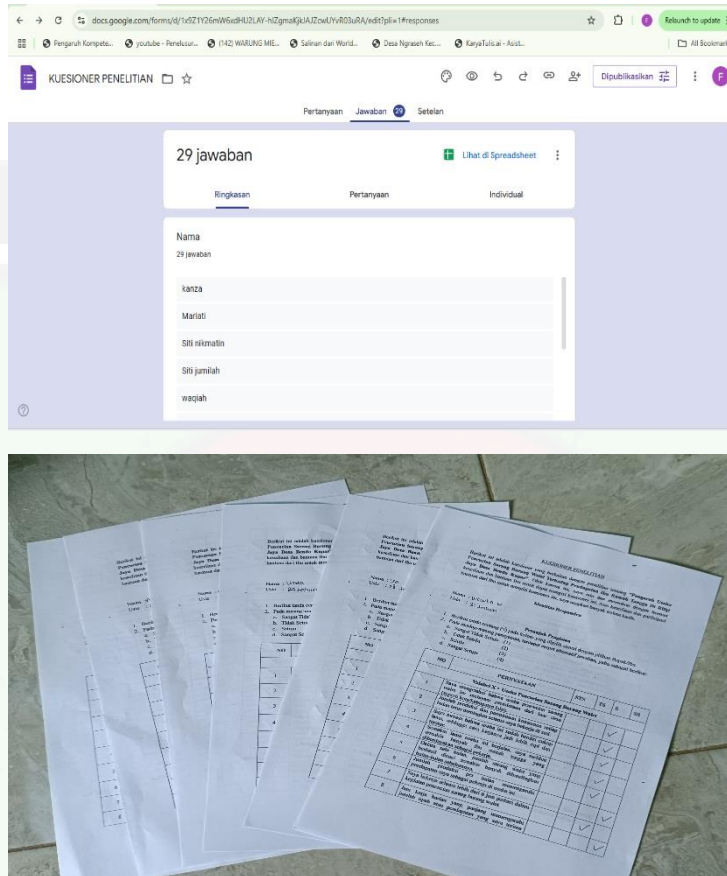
docs.google.com/forms/d/1x9Z1Y26mW6xdHU2LAY-hIZgmaKjkJAJZcwUYvR03uRA/edit?pli=1#responses

Relaunch to update

Pengaruh Kompete... youtube - Penelusur... (142) WARUNG MIE... Salinan dari World... Desa Ngraseh Kec... KaryaTulis.ai - Asist...

All Bookmarks

KUESIONER PENELITIAN

Dipublikasikan

F

Pertanyaan Jawaban 29 Setelan

29 jawaban

Lihat di Spreadsheet

Ringkasan Pertanyaan Individual

Nama

29 jawaban

kanza

Mariati

Siti nikmatin

Siti jumilah

waqiah

KUESIONER PENELITIAN

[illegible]

Identitas Responden

Petunjuk Pengisian

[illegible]

NO | PERNYATAAN | STS | TS | S | SS

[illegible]